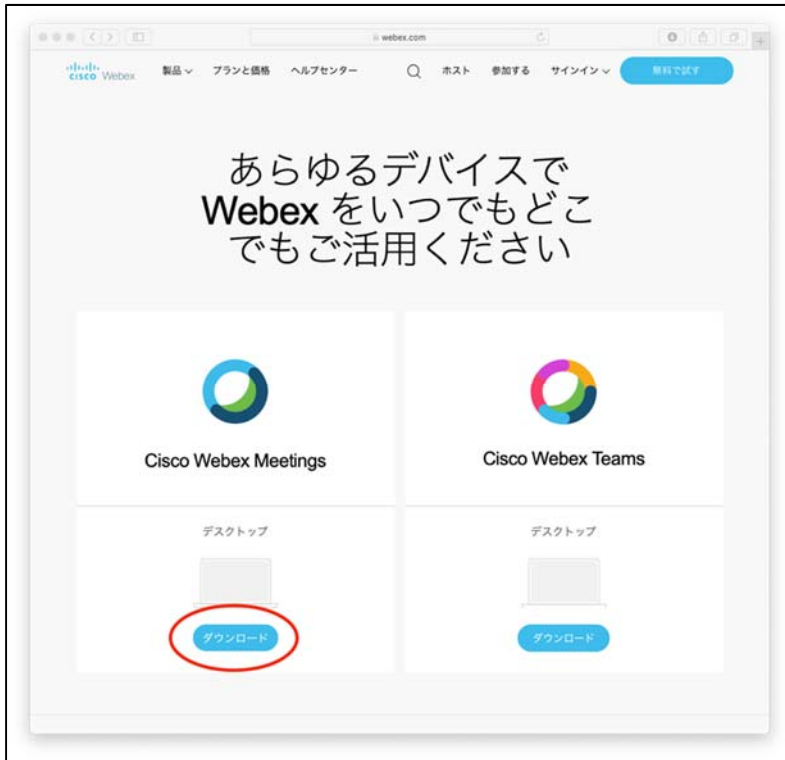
webex.com

cisco Webex 製品 プランと価格 ヘルプセンター ホスト 参加する サインイン 無料で試す

あらゆるデバイスで Webex をいつでもどこでもご活用ください

Cisco Webex Meetings

Cisco Webex Teams

デスクトップ

ダウンロード

デスクトップ

ダウンロード